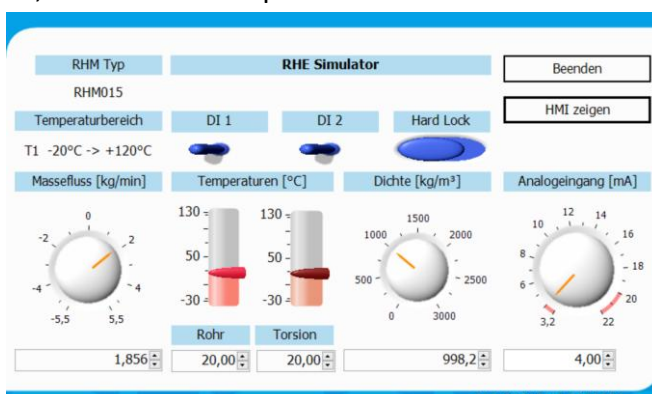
RHM Typ

RHE Simulator

Beenden

RHM015

HMI zeigen

Temperaturbereich

DI 1

DI 2

Hard Lock

T1 -20°C -> +120°C

Massefluss [kg/min]

Temperaturen [°C]

Dichte [kg/m³]

Analogeingang [mA]

0
-2
2
-4
4
-5,5
5,5

130
50
-30

130
50
-30

1500
1000
2000
500
2500
0
3000

12
10
14
8
16
6
18
20
3,2
22

Rohr

Torsion

1,856

20,00

20,00

998,2

4,00